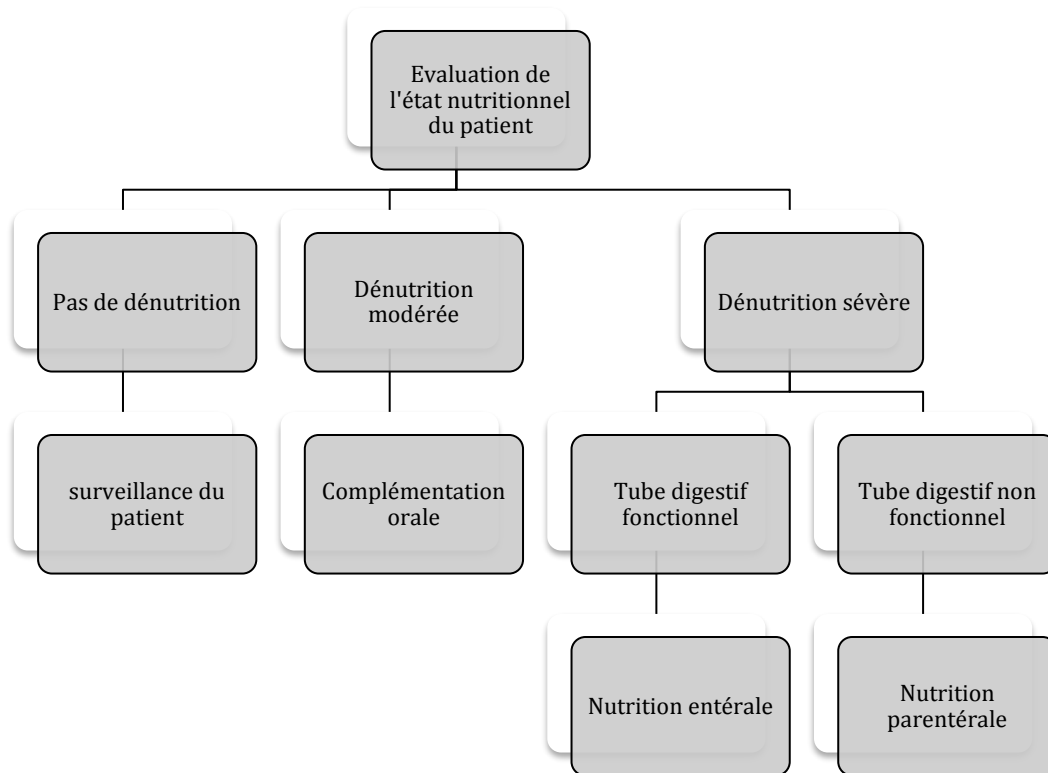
Evaluation de l'état nutritionnel du patient

Pas de dénutrition

Dénutrition modérée

Dénutrition sévère

surveillance du patient

Complémentation orale

Tube digestif fonctionnel

Tube digestif non fonctionnel

Nutrition entérale

Nutrition parentérale